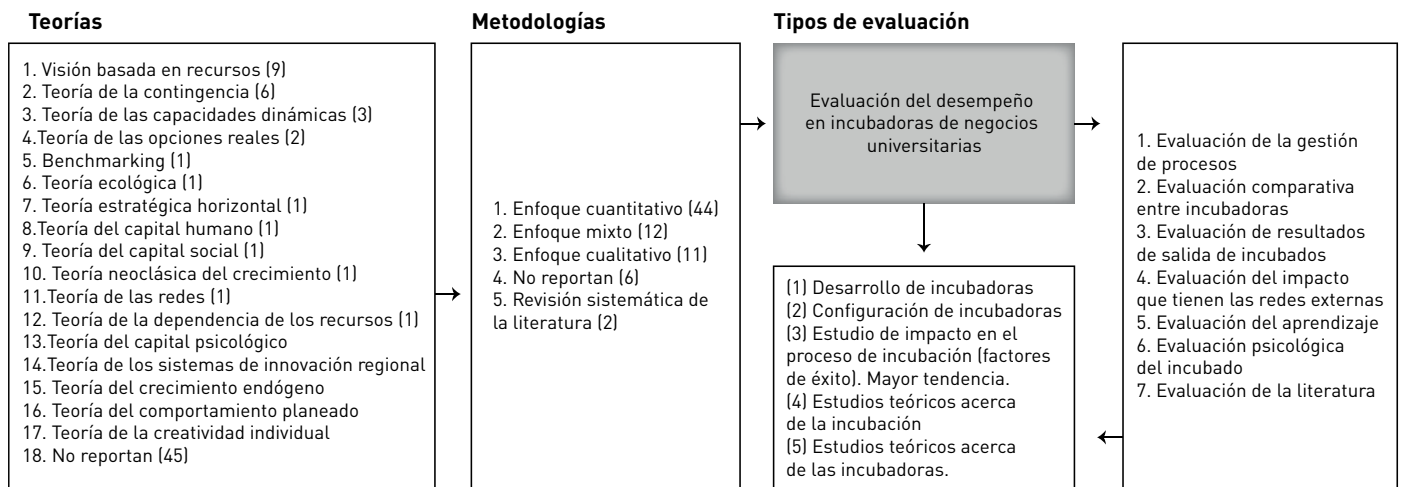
Teorías

1. Visión basada en recursos (9)
2. Teoría de la contingencia (6)
3. Teoría de las capacidades dinámicas (3)
4.Teoría de las opciones reales (2)
5. Benchmarking (1)
6. Teoría ecológica (1)
7. Teoría estratégica horizontal (1)
8.Teoría del capital humano (1)
9. Teoría del capital social (1)
10. Teoría neoclásica del crecimiento (1)
11.Teoría de las redes (1)
12. Teoría de la dependencia de los recursos (1)
13.Teoría del capital psicológico
14.Teoría de los sistemas de innovación regional
15. Teoría del crecimiento endógeno
16. Teoría del comportamiento planeado
17. Teoría de la creatividad individual
18. No reportan (45)

Metodologías

1. Enfoque cuantitativo (44)
2. Enfoque mixto (12)
3. Enfoque cualitativo (11)
4. No reportan (6)
5. Revisión sistemática de la literatura (2)

Tipos de evaluación

Evaluación del desempeño en incubadoras de negocios universitarias

(1) Desarrollo de incubadoras
(2) Configuración de incubadoras
(3) Estudio de impacto en el proceso de incubación (factores de éxito). Mayor tendencia.
(4) Estudios teóricos acerca de la incubación
(5) Estudios teóricos acerca de las incubadoras.

1. Evaluación de la gestión de procesos
2. Evaluación comparativa entre incubadoras
3. Evaluación de resultados de salida de incubados
4. Evaluación del impacto que tienen las redes externas
5. Evaluación del aprendizaje
6. Evaluación psicológica del incubado
7. Evaluación de la literatura